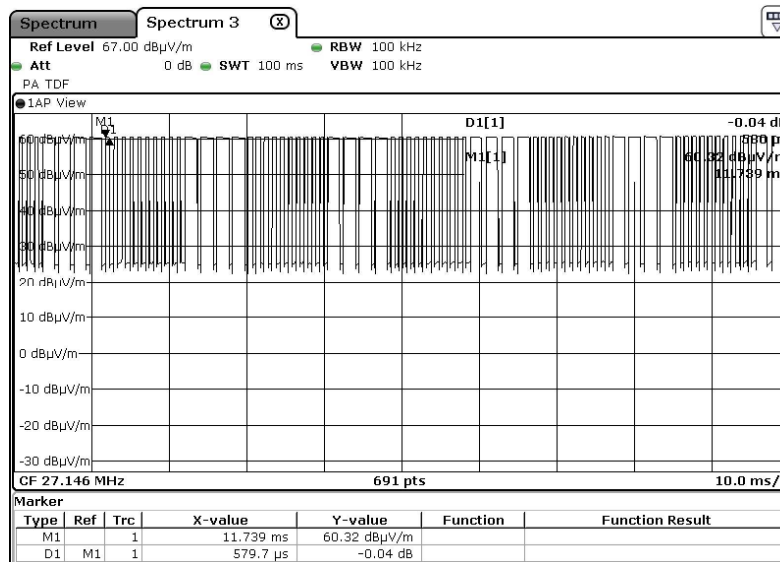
Spectrum | Spectrum 3

Ref Level 67.00 dBµV/m
Att 0 dB SWT 100 ms
RBW 100 kHz
VBW 100 kHz
PA TDF

1AP View

M1
D1
D1[1] -0.04 d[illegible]
580 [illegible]
M1[1] 60.32 dBµV/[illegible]
11.739 m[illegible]

60 dBµV/m
50 dBµV/m
40 dBµV/m
30 dBµV/m
20 dBµV/m
10 dBµV/m
0 dBµV/m
-10 dBµV/m
-20 dBµV/m
-30 dBµV/m

CF 27.146 MHz 691 pts 10.0 ms/

Marker

| Type | Ref | Trc | X-value | Y-value | Function | Function Result |
|---|---|---|---|---|---|---|
| M1 | | 1 | 11.739 ms | 60.32 dBµV/m | | |
| D1 | M1 | 1 | 579.7 µs | -0.04 dB | | |